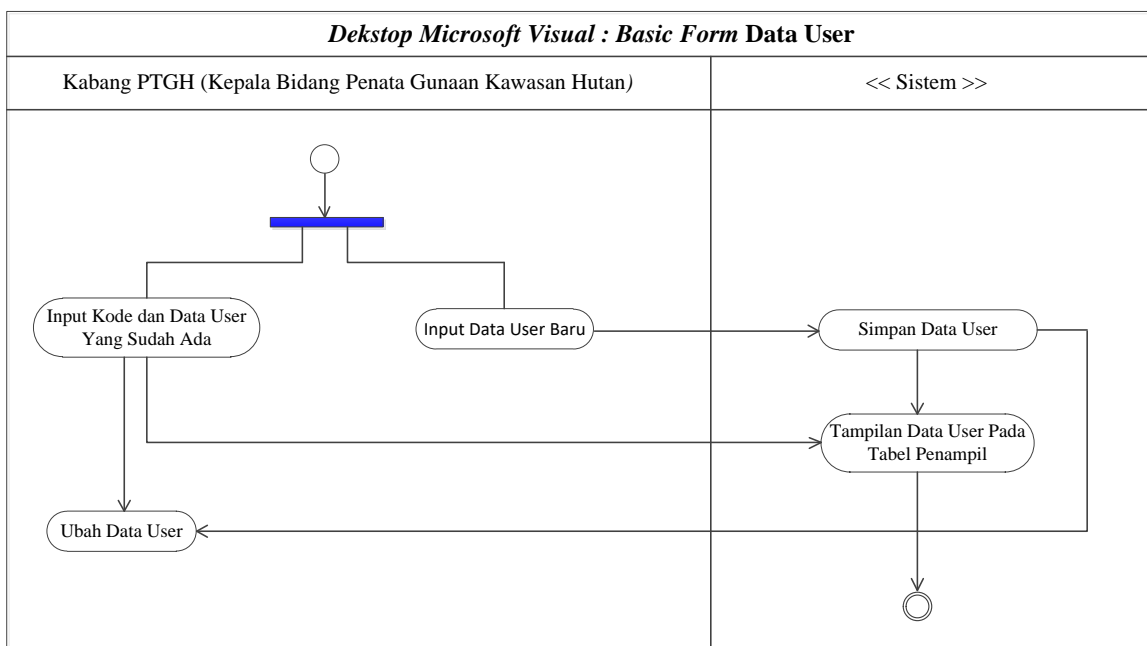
*Dekstop Microsoft Visual : Basic Form* **Data User**

Kabang PTGH (Kepala Bidang Penata Gunaan Kawasan Hutan)

<< Sistem >>

Input Kode dan Data User Yang Sudah Ada

Input Data User Baru

Simpan Data User

Tampilan Data User Pada Tabel Penampil

Ubah Data User